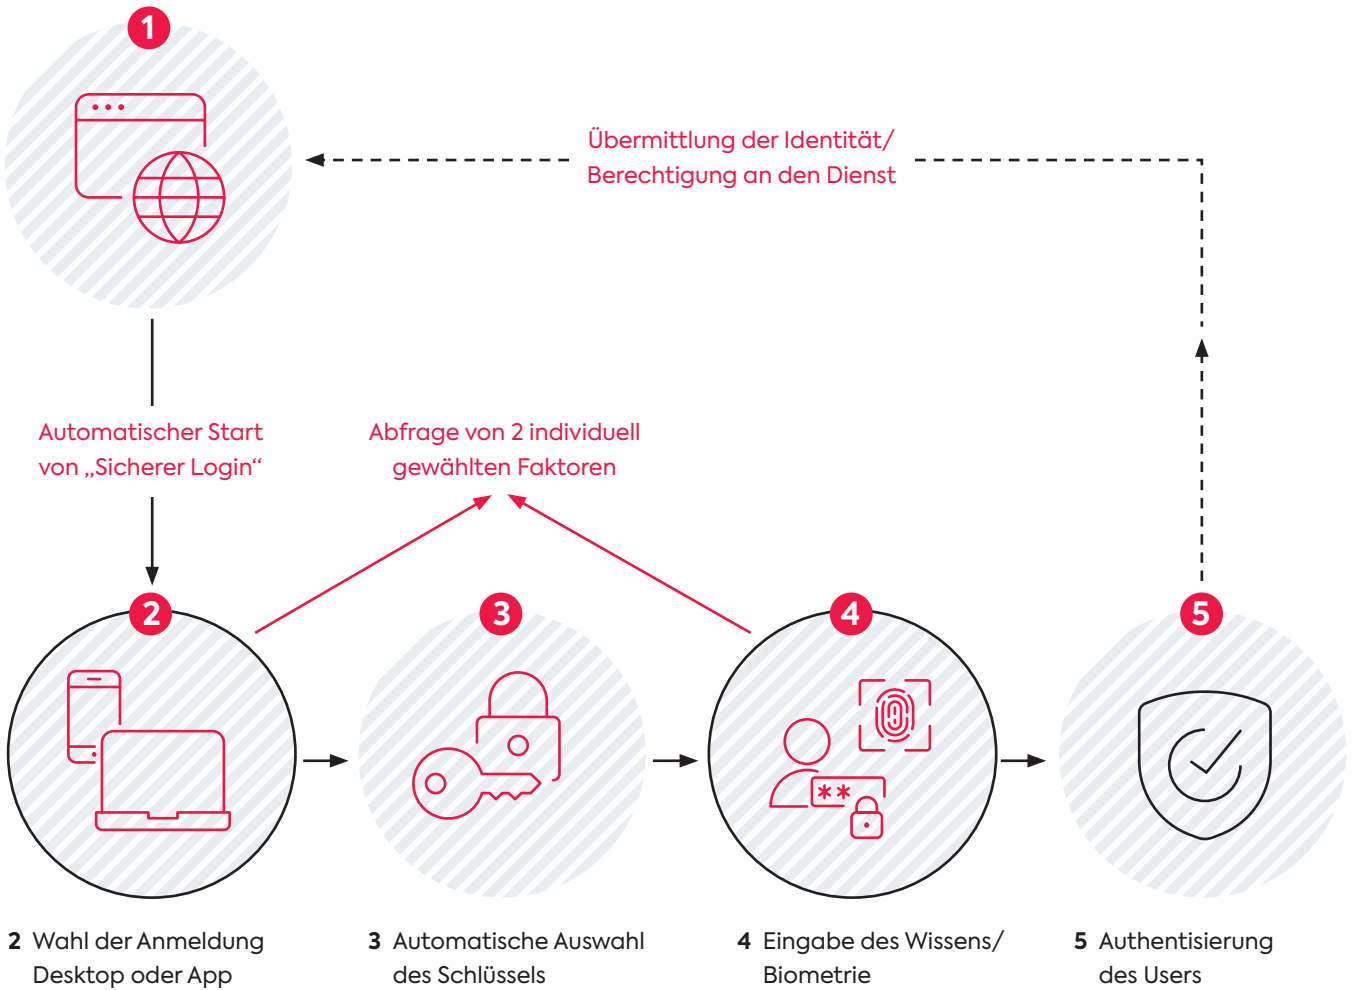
1

Übermittlung der Identität/
Berechtigung an den Dienst

Automatischer Start
von „Sicherer Login“

Abfrage von 2 individuell
gewählten Faktoren

2

3

4

**

5

2 Wahl der Anmeldung
Desktop oder App

3 Automatische Auswahl
des Schlüssels

4 Eingabe des Wissens/
Biometrie

5 Authentisierung
des Users